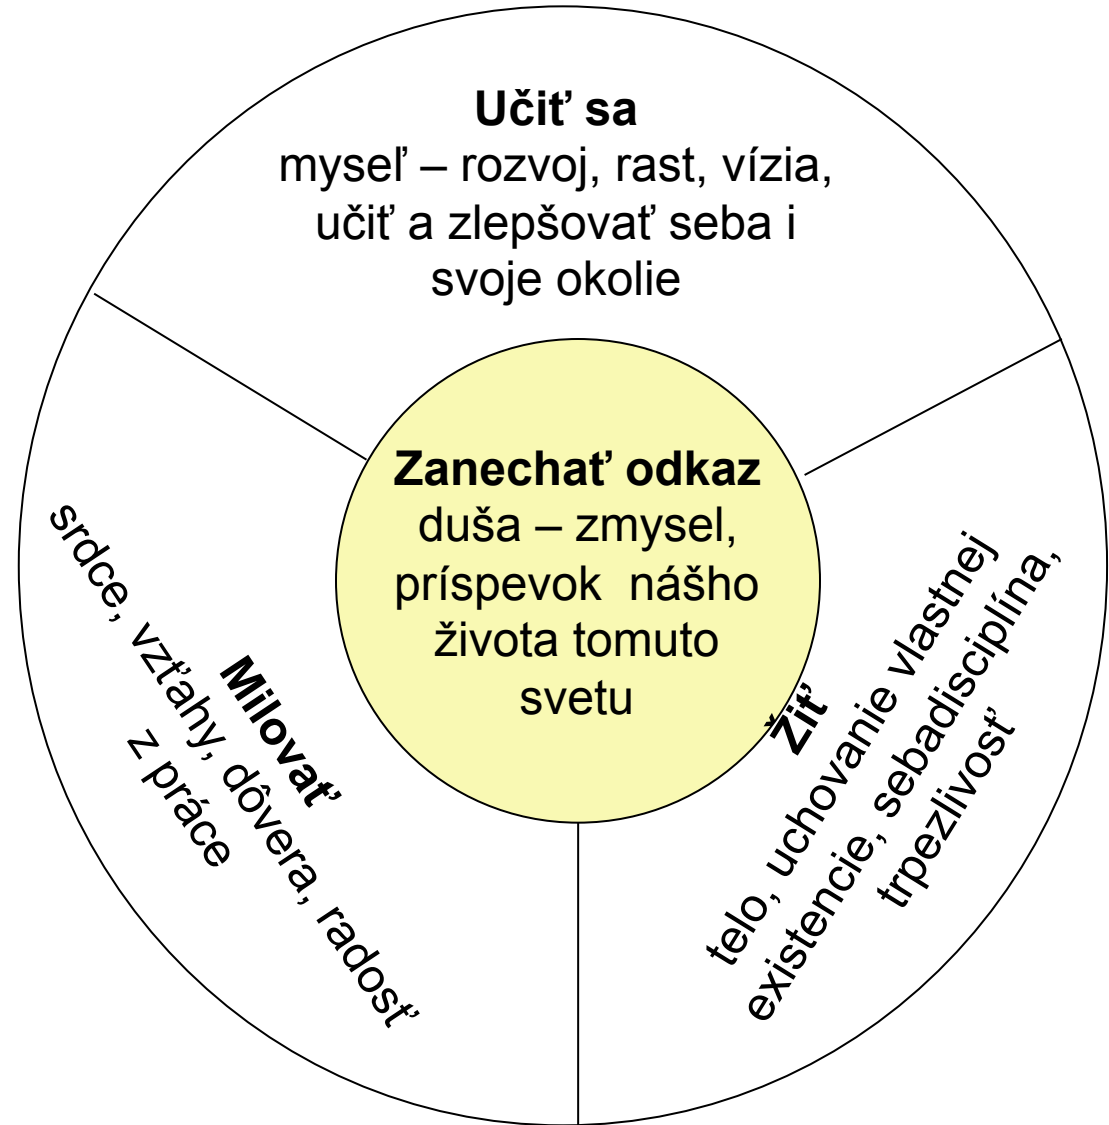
**Učiť sa**
myseľ – rozvoj, rast, vízia, učiť a zlepšovať seba i svoje okolie

**Zanechať odkaz**
duša – zmysel, príspevok nášho života tomuto svetu

**Milovať**
srdce, vzťahy, dôvera, radosť z práce

**Žiť**
telo, uchovanie vlastnej existencie, sebadisciplína, trpezlivosť